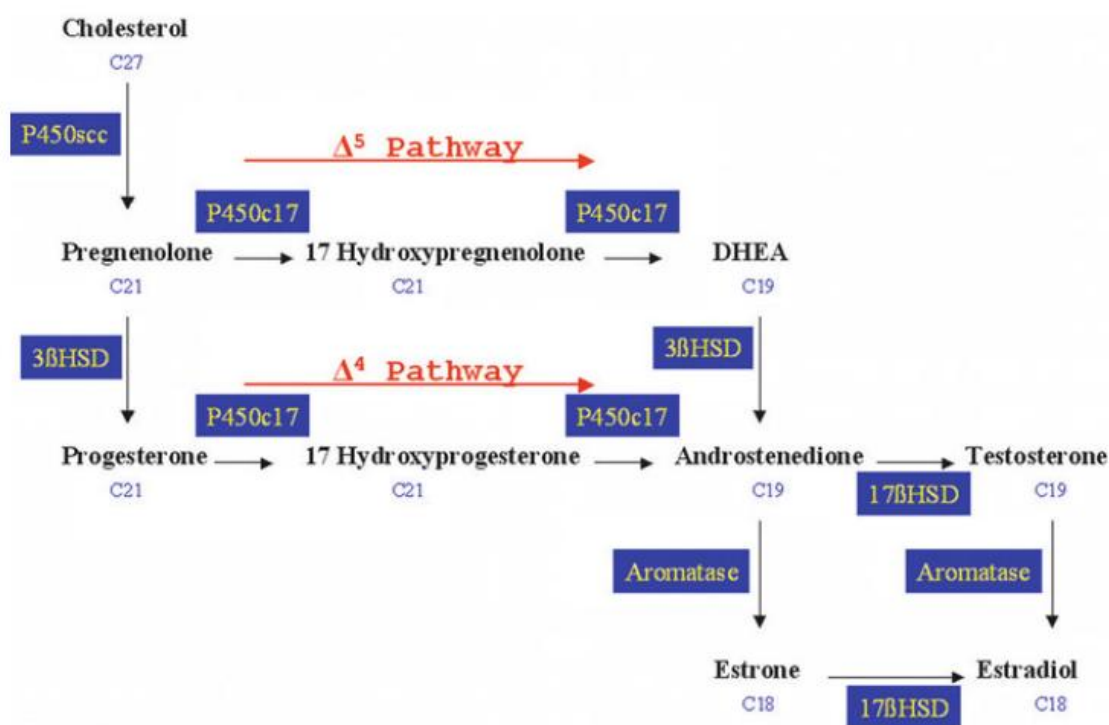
Cholesterol
C27

P450scc

$\Delta^5$ Pathway

P450c17

P450c17

Pregnenolone → 17 Hydroxypregnenolone → DHEA
C21 C21 C19

3ßHSD

3ßHSD

$\Delta^4$ Pathway

P450c17

P450c17

Progesterone → 17 Hydroxyprogesterone → Androstenedione → Testosterone
C21 C21 C19 C19

17ßHSD

Aromatase

Aromatase

Estrone → Estradiol
C18 C18

17ßHSD